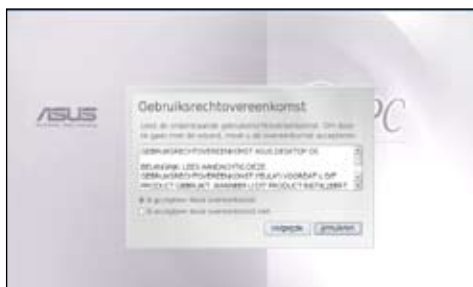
/ISUS

PC

Gebruiksrechtovereenkomst

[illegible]

GEBRUIKSRECHTOVEREENKOMST ASUS DESKTOP OS

BELANGRIJK: LEES AANDACHTIG DEZE GEBRUIKSRECHTOVEREENKOMST VOLLEDIG VOORDAT U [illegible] PRODUCT GEBRUIKT, AANNEEMT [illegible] PRODUCT INSTALLEERT

Ik accepteer deze overeenkomst

Ik accepteer deze overeenkomst niet

Volgende

Annuleren